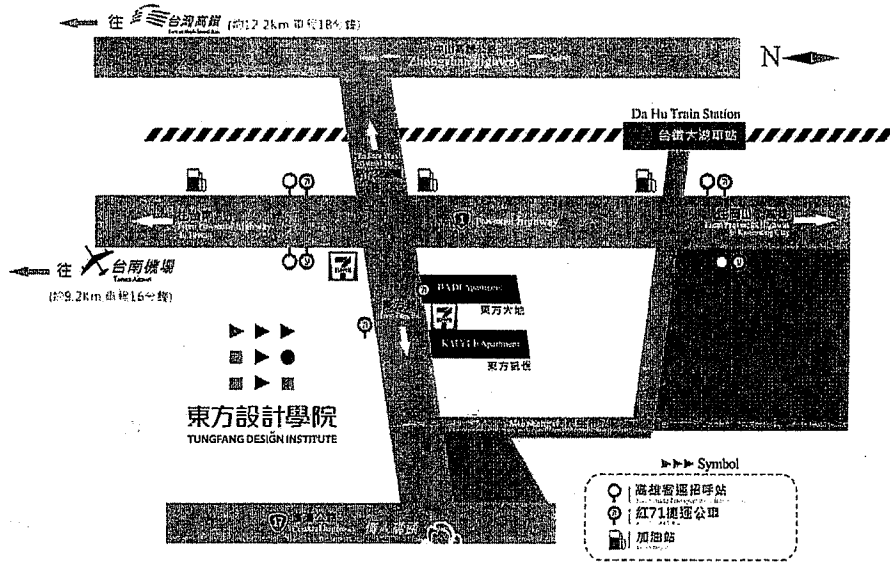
往 台灣高鐵 (約12.2km 車程18分鐘)

N

Da Hu Train Station
台鐵大湖車站

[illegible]

1 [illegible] Highway

往 台南機場
Tainan Airport
(約9.2Km 車程16分鐘)

BADI Apartment
東方大站

KAIYUE Apartment
東方凱悅

東方設計學院
TUNGFANG DESIGN INSTITUTE

17 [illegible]

Symbol
高雄客運招呼站
紅71捷運公車
加油站